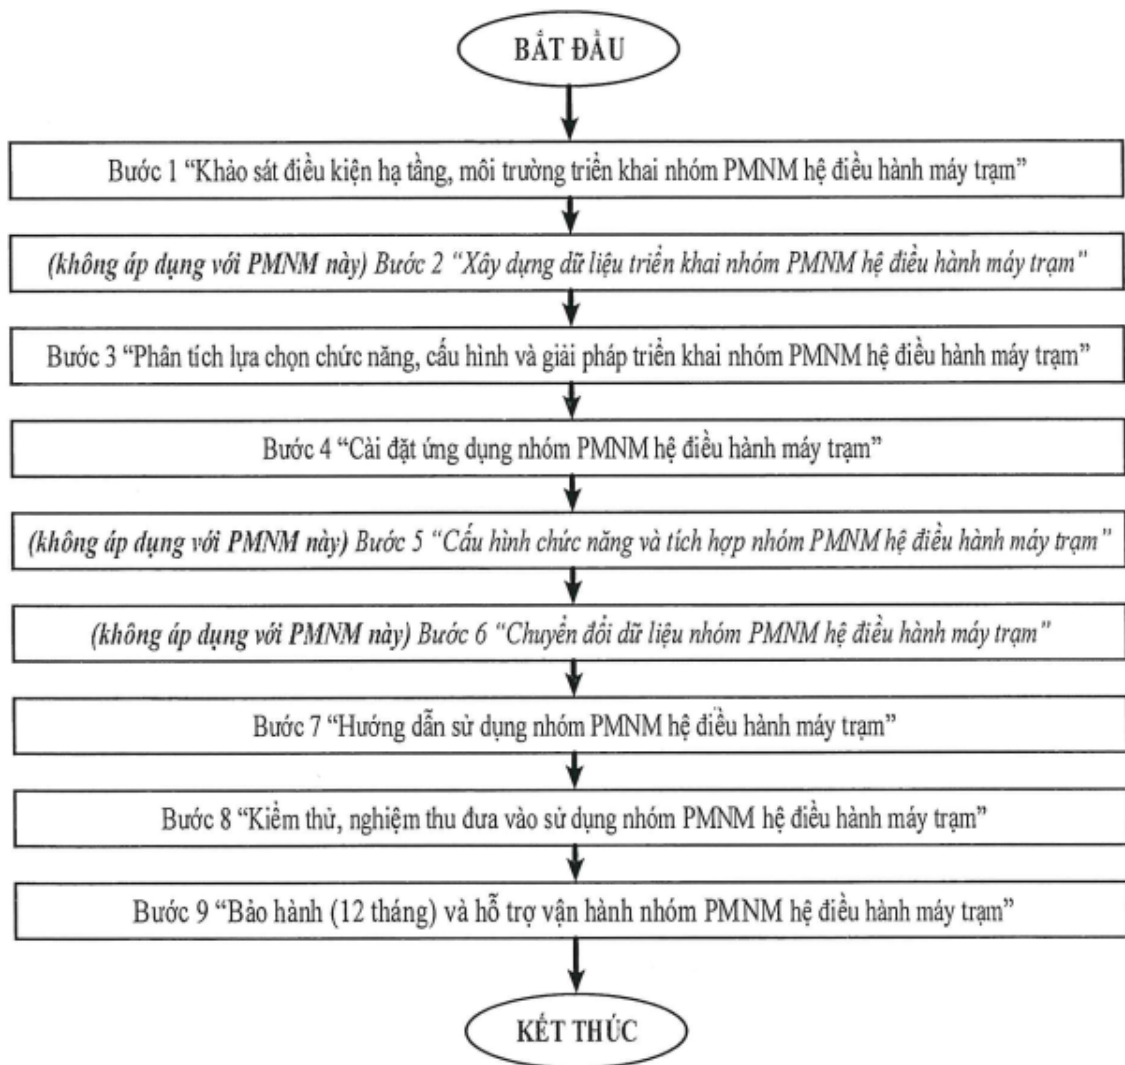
BẮT ĐẦU

Bước 1 “Khảo sát điều kiện hạ tầng, môi trường triển khai nhóm PMNM hệ điều hành máy trạm”

(không áp dụng với PMNM này) Bước 2 “Xây dựng dữ liệu triển khai nhóm PMNM hệ điều hành máy trạm”

Bước 3 “Phân tích lựa chọn chức năng, cấu hình và giải pháp triển khai nhóm PMNM hệ điều hành máy trạm”

Bước 4 “Cài đặt ứng dụng nhóm PMNM hệ điều hành máy trạm”

(không áp dụng với PMNM này) Bước 5 “Cấu hình chức năng và tích hợp nhóm PMNM hệ điều hành máy trạm”

(không áp dụng với PMNM này) Bước 6 “Chuyển đổi dữ liệu nhóm PMNM hệ điều hành máy trạm”

Bước 7 “Hướng dẫn sử dụng nhóm PMNM hệ điều hành máy trạm”

Bước 8 “Kiểm thử, nghiệm thu đưa vào sử dụng nhóm PMNM hệ điều hành máy trạm”

Bước 9 “Bảo hành (12 tháng) và hỗ trợ vận hành nhóm PMNM hệ điều hành máy trạm”

KẾT THÚC